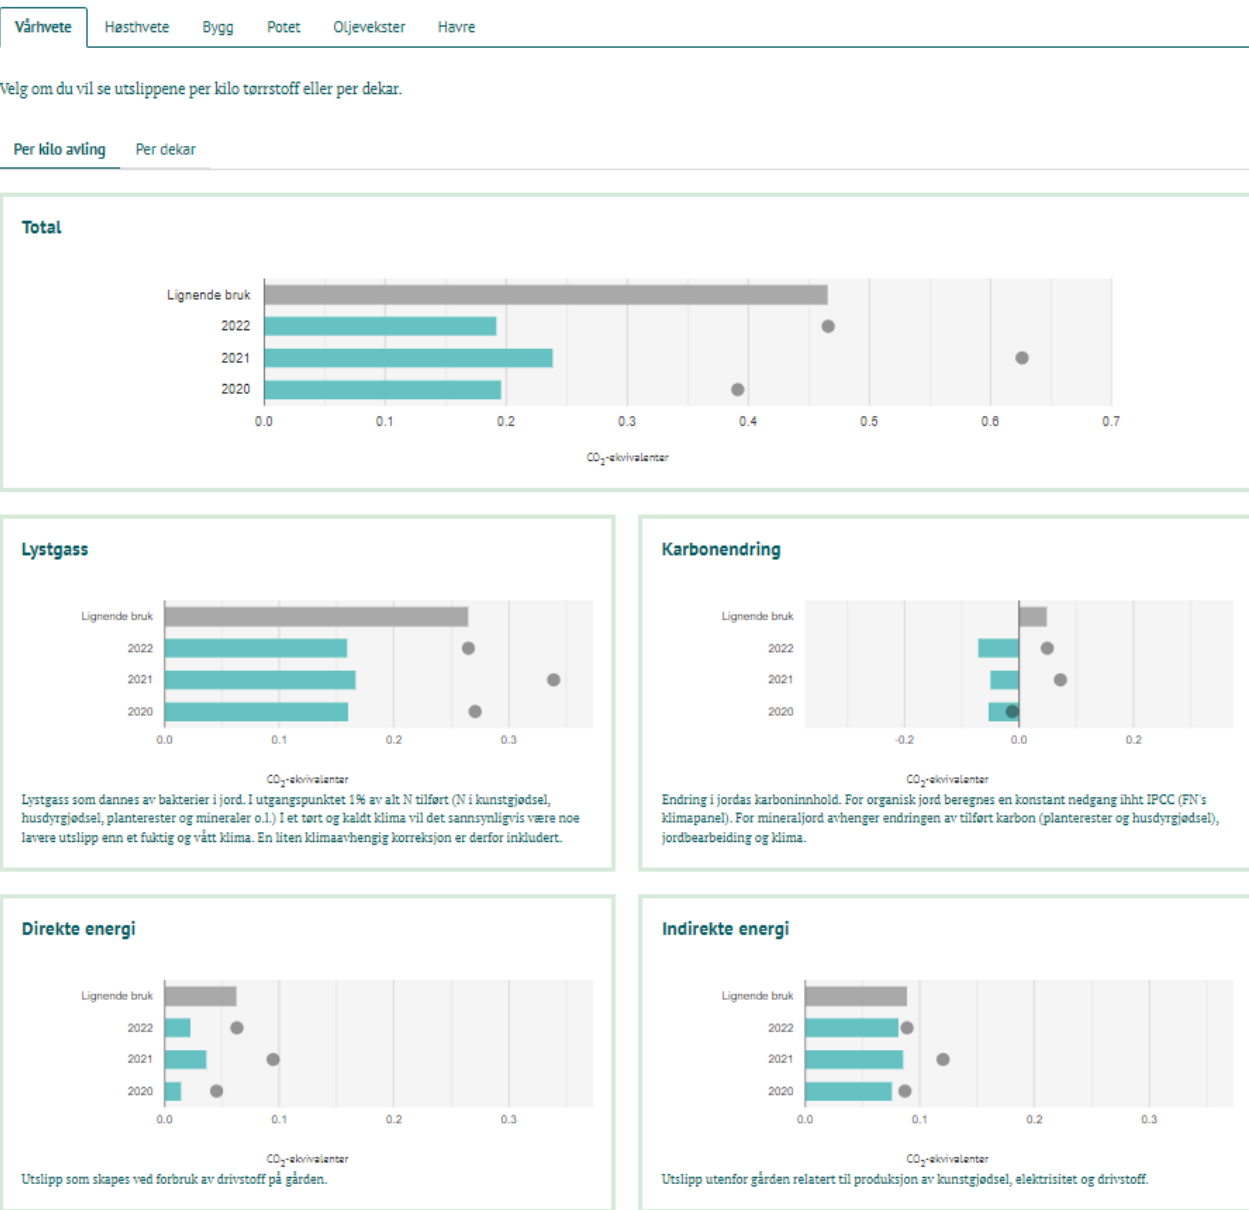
Vårhvete Høsthvete Bygg Potet Oljevekster Havre

Velg om du vil se utslippene per kilo tørrstoff eller per dekar.

Per kilo avling Per dekar

Total

Lignende bruk
2022
2021
2020
0.0 0.1 0.2 0.3 0.4 0.5 0.6 0.7
$CO_2$-ekvivalenter

Lystgass

Lignende bruk
2022
2021
2020
0.0 0.1 0.2 0.3
$CO_2$-ekvivalenter

Lystgass som dannes av bakterier i jord. I utgangspunktet 1% av alt N tilført (N i kunstgjødsel, husdyrgjødsel, planterester og mineraler o.l.) I et tørt og kaldt klima vil det sannsynligvis være noe lavere utslipp enn et fuktig og vått klima. En liten klimaavhengig korreksjon er derfor inkludert.

Karbonendring

Lignende bruk
2022
2021
2020
-0.2 0.0 0.2
$CO_2$-ekvivalenter

Endring i jordas karboninnhold. For organisk jord beregnes en konstant nedgang ihht IPCC (FN's klimapanel). For mineraljord avhenger endringen av tilført karbon (planterester og husdyrgjødsel), jordbearbeiding og klima.

Direkte energi

Lignende bruk
2022
2021
2020
0.0 0.1 0.2 0.3
$CO_2$-ekvivalenter

Utslipp som skapes ved forbruk av drivstoff på gården.

Indirekte energi

Lignende bruk
2022
2021
2020
0.0 0.1 0.2 0.3
$CO_2$-ekvivalenter

Utslipp utenfor gården relatert til produksjon av kunstgjødsel, elektrisitet og drivstoff.